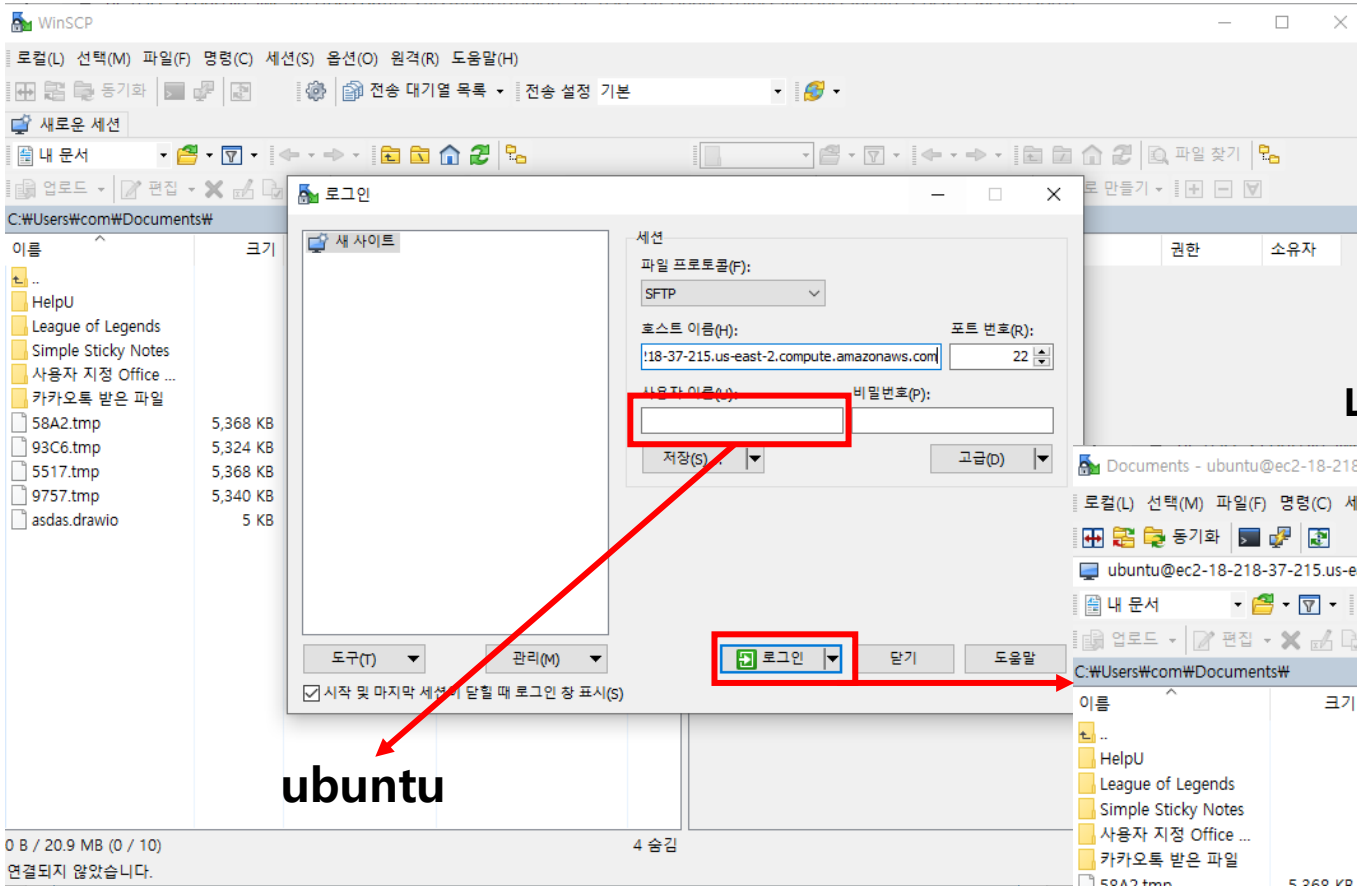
WinSCP

로컬(L) 선택(M) 파일(F) 명령(C) 세션(S) 옵션(O) 원격(R) 도움말(H)

동기화 전송 대기열 목록 전송 설정 기본

새로운 세션

내 문서

파일 찾기

업로드 편집

로 만들기

C:\Users\com\Documents\

이름 크기

..
HelpU
League of Legends
Simple Sticky Notes
사용자 지정 Office ...
카카오톡 받은 파일

| 이름 | 크기 |
|---|---|
| 58A2.tmp | 5,368 KB |
| 93C6.tmp | 5,324 KB |
| 5517.tmp | 5,368 KB |
| 9757.tmp | 5,340 KB |
| asdas.drawio | 5 KB |

권한 소유자

로그인

새 사이트

세션

파일 프로토콜(F):

SFTP

호스트 이름(H):

!18-37-215.us-east-2.compute.amazonaws.com

포트 번호(R):

22

사용자 이름(U):

비밀번호(P):

저장(S)

고급(D)

도구(T)

관리(M)

로그인

닫기

도움말

시작 및 마지막 세션이 닫힐 때 로그인 창 표시(S)

ubuntu

Documents - ubuntu@ec2-18-218

로컬(L) 선택(M) 파일(F) 명령(C) 세

동기화

ubuntu@ec2-18-218-37-215.us-e

내 문서

업로드 편집

C:\Users\com\Documents\

이름 크기

..
HelpU
League of Legends
Simple Sticky Notes
사용자 지정 Office ...
카카오톡 받은 파일
58A2.tmp 5,368 KB

0 B / 20.9 MB (0 / 10)

4 숨김

연결되지 않았습니다.